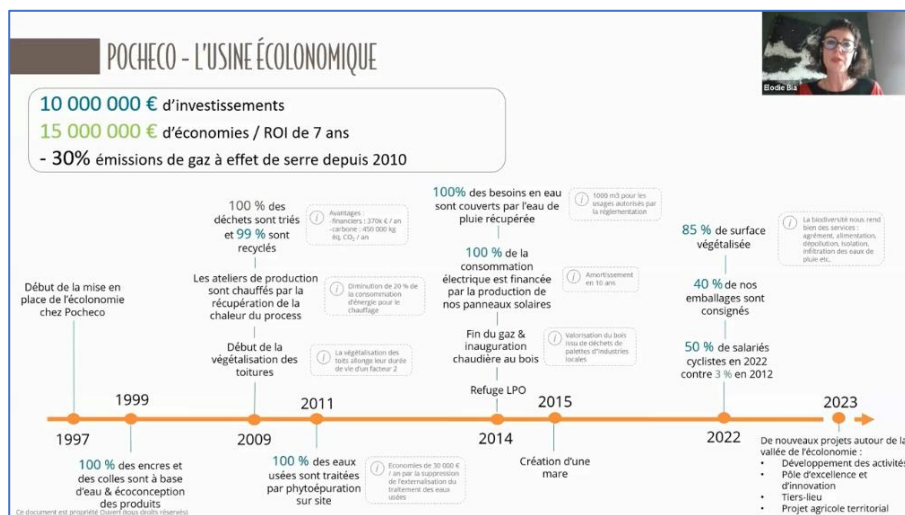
POCHECO - L'USINE ÉCOLONOMIQUE

Elodie Bia

10 000 000 € d'investissements
15 000 000 € d'économies / ROI de 7 ans
- 30% émissions de gaz à effet de serre depuis 2010

Début de la mise en place de l'écolonomie chez Pocheco

100 % des déchets sont triés et 99 % sont recyclés

Avantages : -financiers : 370k € / an -carbone : 450 000 kg éq. $CO_2$ / an

Les ateliers de production sont chauffés par la récupération de la chaleur du process

Diminution de 20 % de la consommation d'énergie pour le chauffage

Début de la végétalisation des toitures

La végétalisation des toits allonge leur durée de vie d'un facteur 2

100% des besoins en eau sont couverts par l'eau de pluie récupérée

1000 m3 pour les usages autorisés par la réglementation

100 % de la consommation électrique est financée par la production de nos panneaux solaires

Amortissement en 10 ans

Fin du gaz & inauguration chaudière au bois

Valorisation du bois issu de déchets de palettes d'industries locales

Refuge LPO

85 % de surface végétalisée

La biodiversité nous rend bien des services : agrément, alimentation, dépollution, isolation, infiltration des eaux de pluie etc.

40 % de nos emballages sont consignés

50 % de salariés cyclistes en 2022 contre 3 % en 2012

1997
1999
2009
2011
2014
2015
2022
2023

100 % des encres et des colles sont à base d'eau & écoconception des produits

100 % des eaux usées sont traitées par phytoépuration sur site

Economies de 30 000 € / an par la suppression de l'externalisation du traitement des eaux usées

Création d'une mare

De nouveaux projets autour de la vallée de l'écolonomie :
• Développement des activités
• Pôle d'excellence et d'innovation
• Tiers-lieu
• Projet agricole territorial

Ce document est propriété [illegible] (tous droits réservés)